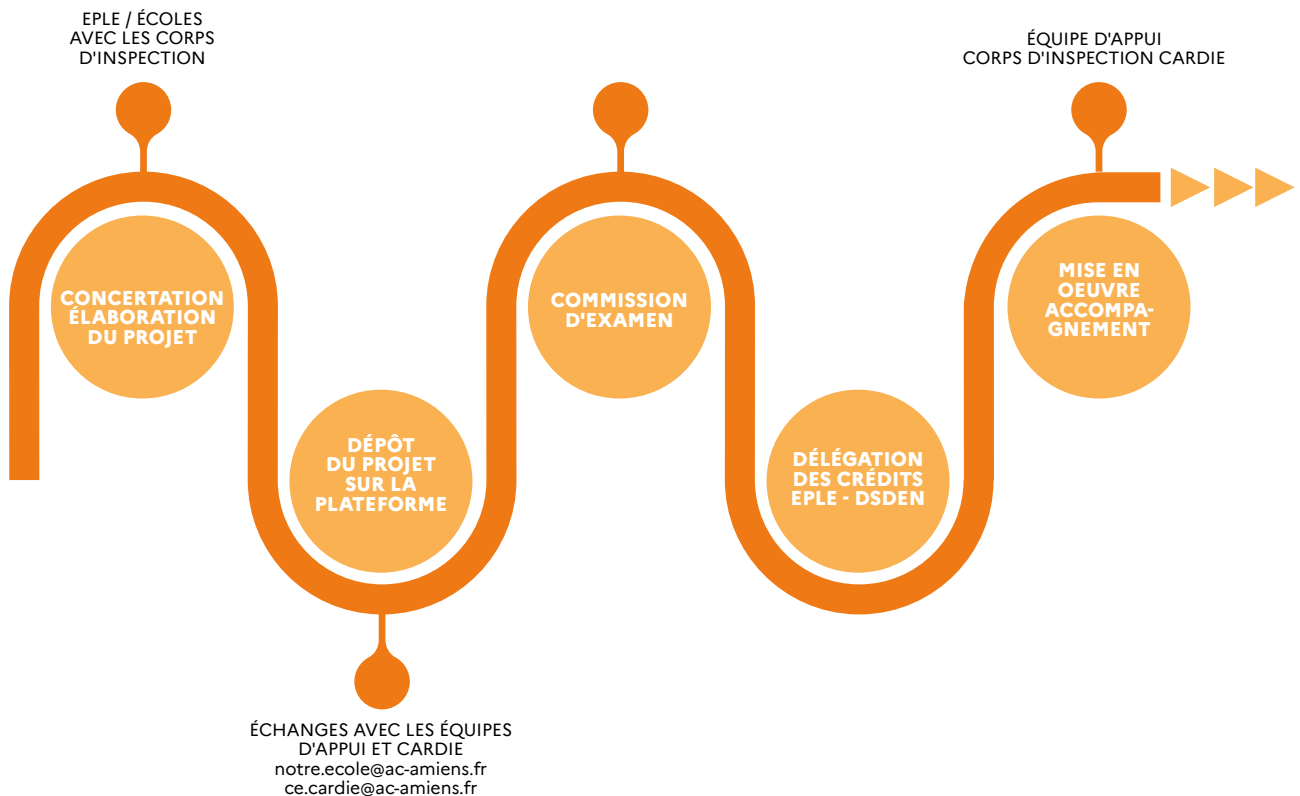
EPLE / ÉCOLES AVEC LES CORPS D'INSPECTION

CONCERTATION ÉLABORATION DU PROJET

DÉPÔT DU PROJET SUR LA PLATEFORME

ÉCHANGES AVEC LES ÉQUIPES D'APPUI ET CARDIE
notre.ecole@ac-amiens.fr
ce.cardie@ac-amiens.fr

COMMISSION D'EXAMEN

DÉLÉGATION DES CRÉDITS EPLE - DSDEN

ÉQUIPE D'APPUI CORPS D'INSPECTION CARDIE

MISE EN OEUVRE ACCOMPAGNEMENT